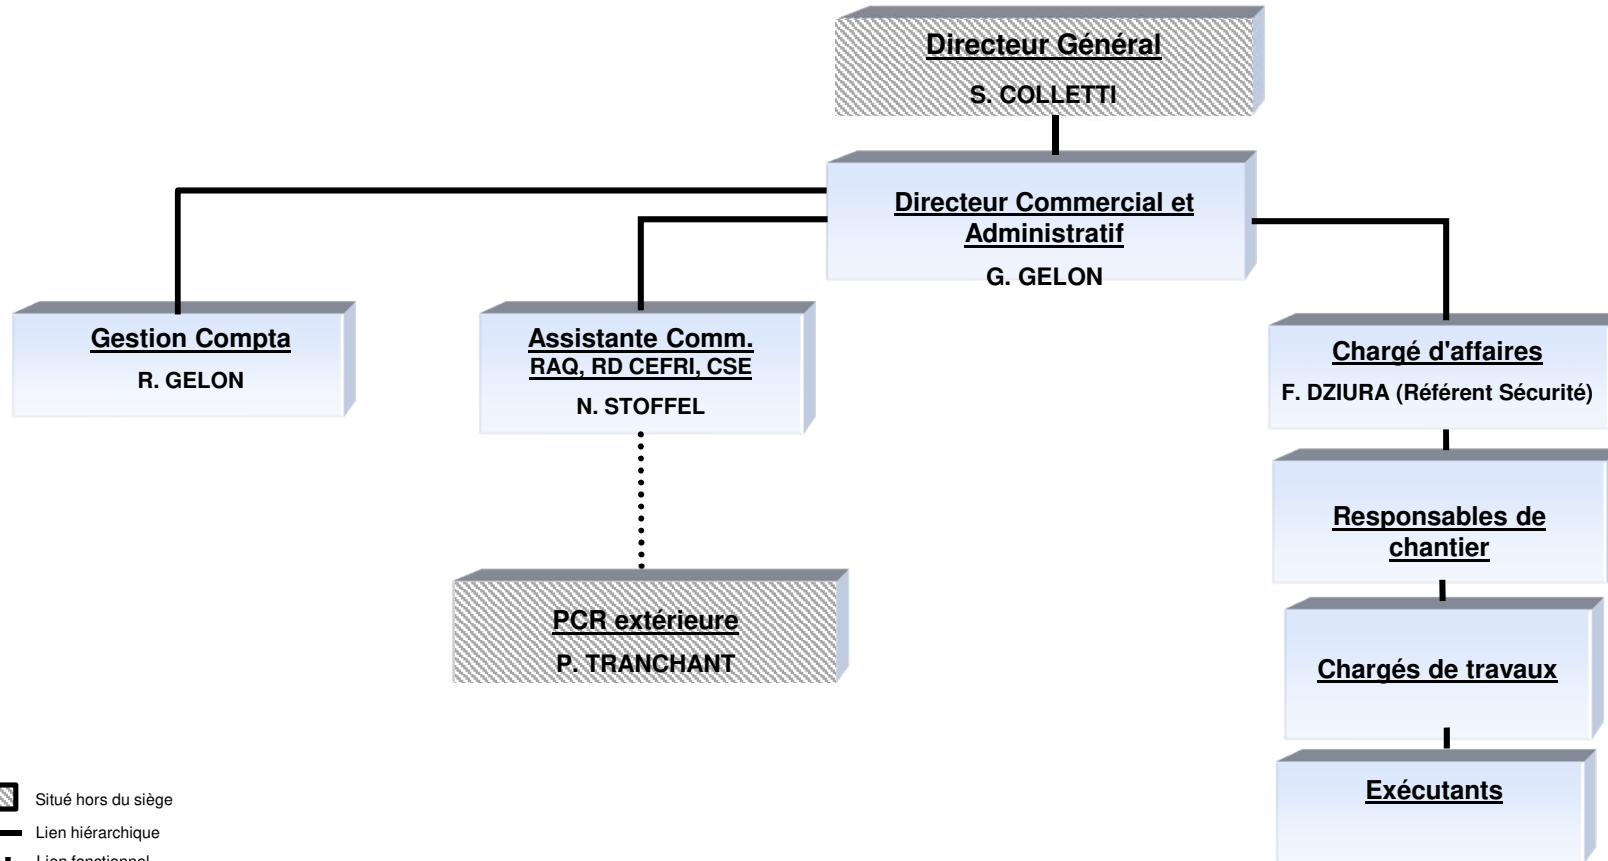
Directeur Général
S. COLLETTI

Directeur Commercial et Administratif
G. GELON

Gestion Compta
R. GELON

Assistante Comm.
RAQ, RD CEFRI, CSE
N. STOFFEL

Chargé d'affaires
F. DZIURA (Référent Sécurité)

Responsables de chantier

PCR extérieure
P. TRANCHANT

Chargés de travaux

Exécutants

Situé hors du siège
Lien hiérarchique
Lien fonctionnel